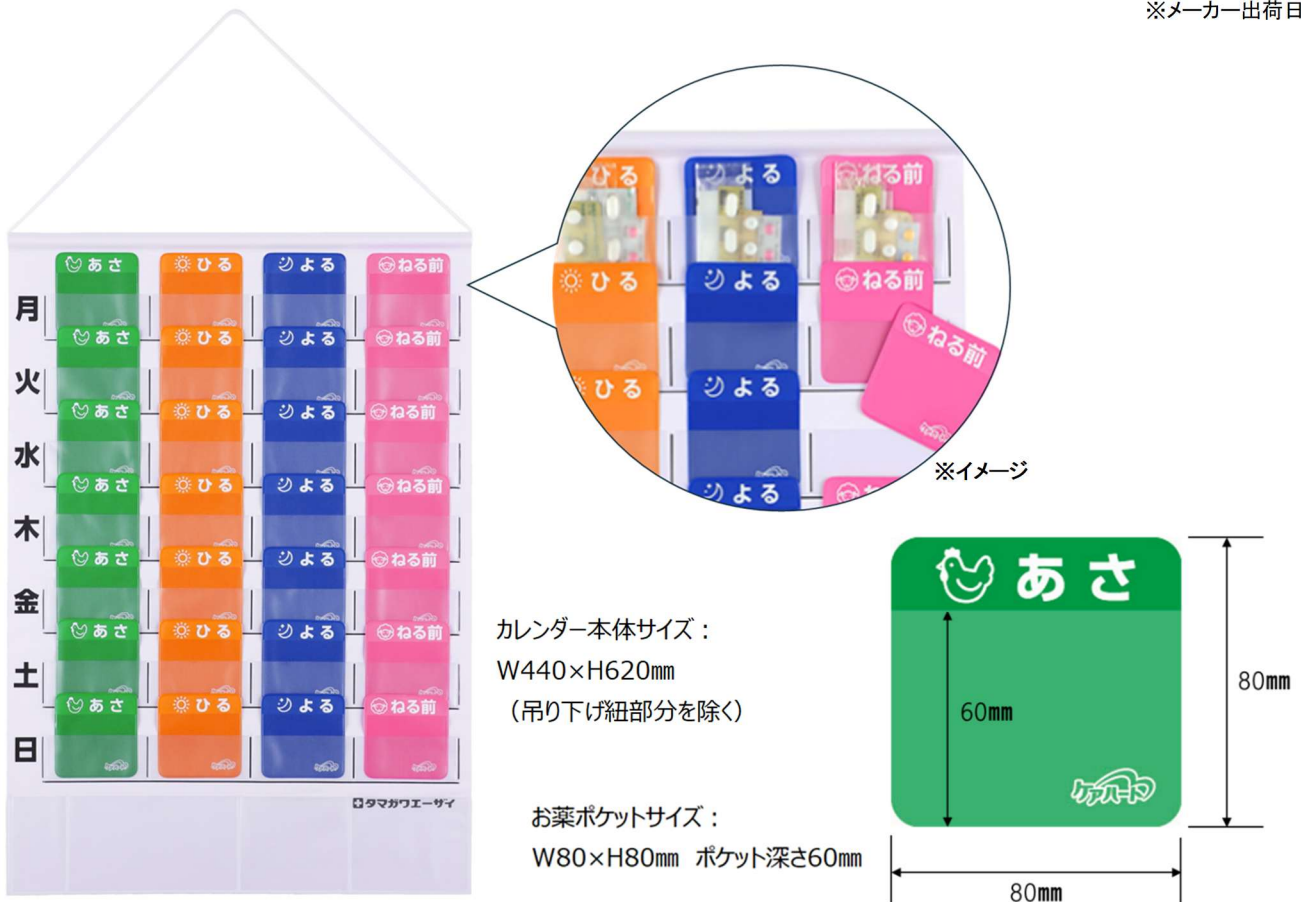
※メーカー出荷日

あさ ひる よる ねる前

月 あさ ひる よる ねる前

火 あさ ひる よる ねる前

水 あさ ひる よる ねる前

木 あさ ひる よる ねる前

金 あさ ひる よる ねる前

土 あさ ひる よる ねる前

日

タマガワエーザイ

ひる よる ねる前
ひる よる ねる前
ひる よる ねる前
ひる よる ね

※イメージ

カレンダー本体サイズ：
W440×H620㎜
（吊り下げ紐部分を除く）

お薬ポケットサイズ：
W80×H80㎜ ポケット深さ60㎜

あさ
60㎜
80㎜
80㎜
ケアハート